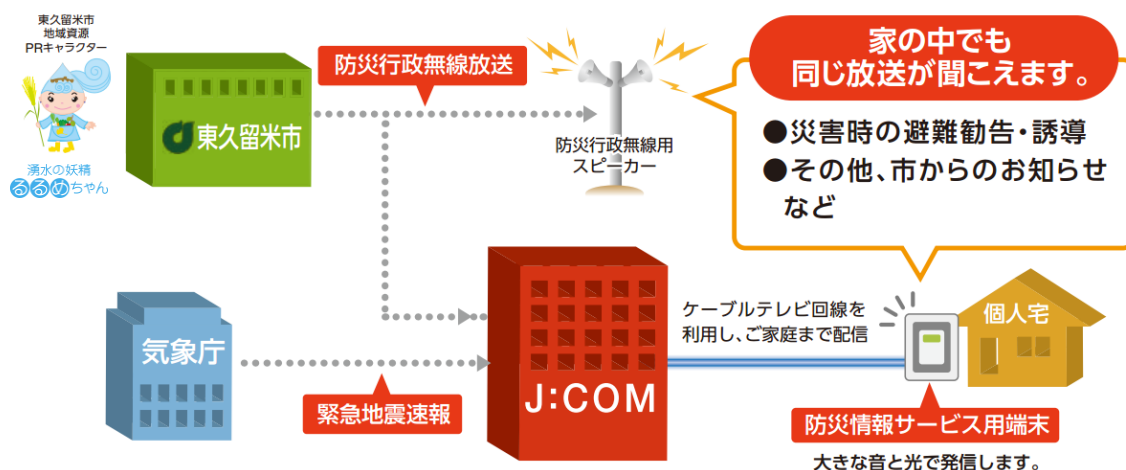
東久留米市
地域資源
PRキャラクター

湧水の妖精
るるめちゃん

東久留米市

防災行政無線放送

防災行政無線用
スピーカー

家の中でも
同じ放送が聞こえます。

●災害時の避難勧告・誘導
●その他、市からのお知らせなど

気象庁

緊急地震速報

J:COM

ケーブルテレビ回線を
利用し、ご家庭まで配信

個人宅

防災情報サービス用端末

大きな音と光で発信します。